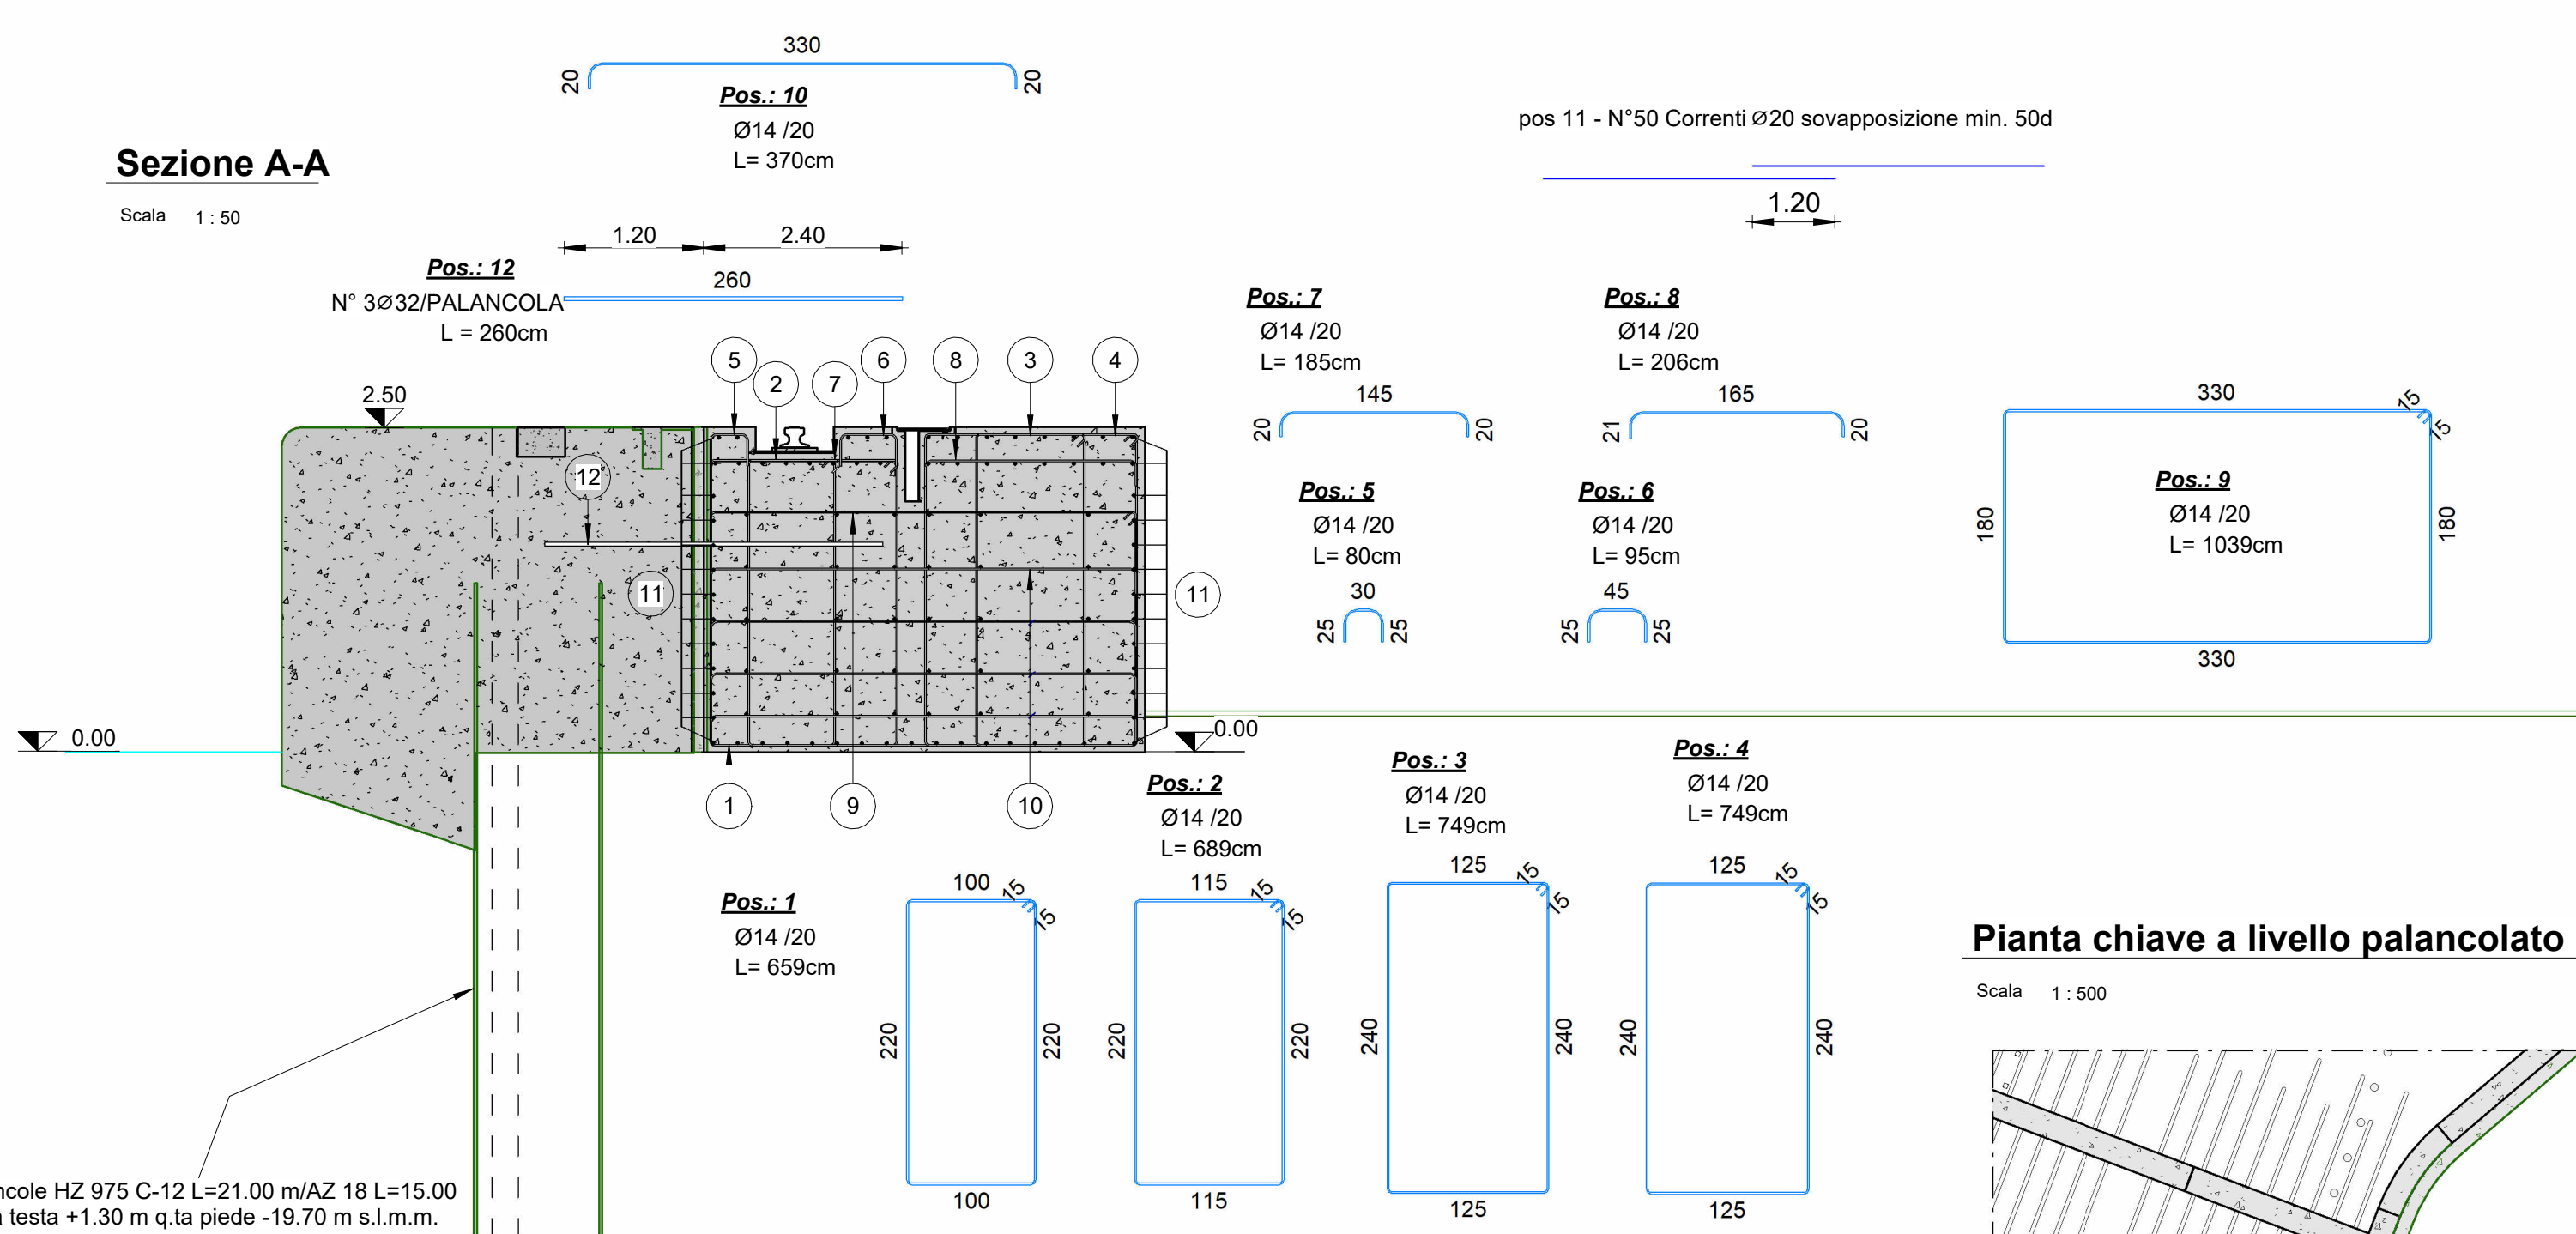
330
20
20
Pos.: 10
Ø14 /20
L= 370cm

Sezione A-A
Scala 1 : 50

pos 11 - N°50 Correnti Ø20 sovapposizione min. 50d
1.20

1.20
2.40
Pos.: 12
N° 3Ø32/PALANCOLA
L = 260cm
260

Pos.: 7
Ø14 /20
L= 185cm
145
20
20

Pos.: 8
Ø14 /20
L= 206cm
165
21
20

330
15
15
180
Pos.: 9
Ø14 /20
L= 1039cm
180
330

Pos.: 5
Ø14 /20
L= 80cm
30
25
25

Pos.: 6
Ø14 /20
L= 95cm
45
25
25

2.50
5
2
7
6
8
3
4
12
11
11
0.00
0.00
1
9
10

Pos.: 2
Ø14 /20
L= 689cm

Pos.: 3
Ø14 /20
L= 749cm

Pos.: 4
Ø14 /20
L= 749cm

Pos.: 1
Ø14 /20
L= 659cm

100
15
15
220
220
100

115
15
15
220
220
115

125
15
15
240
240
125

125
15
15
240
240
125

Pianta chiave a livello palancolato
Scala 1 : 500

ncole HZ 975 C-12 L=21.00 m/AZ 18 L=15.00
 testa +1.30 m q.ta piede -19.70 m s.l.m.m.